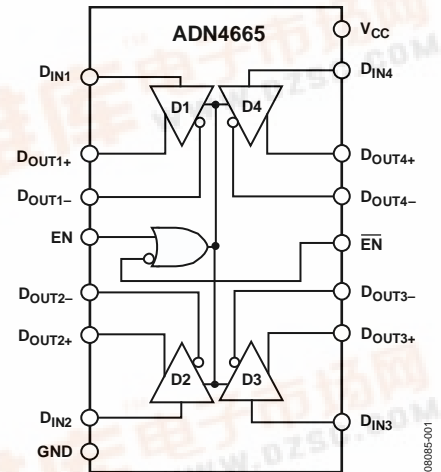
ADN4665

$D_{IN1}$

$V_{CC}$

$D_{IN4}$

D1

D4

$D_{OUT1+}$

$D_{OUT4+}$

$D_{OUT1-}$

$D_{OUT4-}$

EN

$\overline{EN}$

$D_{OUT2-}$

$D_{OUT3-}$

$D_{OUT2+}$

$D_{OUT3+}$

D2

D3

$D_{IN2}$

$D_{IN3}$

GND

08085-001

www.dzsc.com